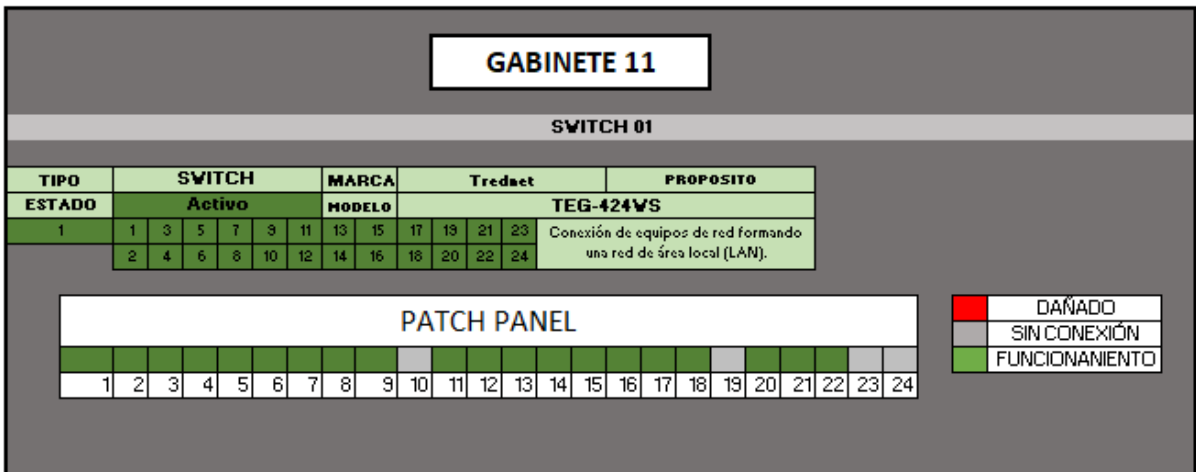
GABINETE 11

SWITCH 01

| TIPO | SWITCH | | | | | | MARCA | | Trednet | | | | PROPOSITO |
|---|---|---|---|---|---|---|---|---|---|---|---|---|---|
| ESTADO | Activo | | | | | | MODELO | | TEG-424WS | | | | |
| 1 | 1 | 3 | 5 | 7 | 9 | 11 | 13 | 15 | 17 | 19 | 21 | 23 | Conexión de equipos de red formando una red de área local (LAN). |
| | 2 | 4 | 6 | 8 | 10 | 12 | 14 | 16 | 18 | 20 | 22 | 24 | |

PATCH PANEL

| 1 | 2 | 3 | 4 | 5 | 6 | 7 | 8 | 9 | 10 | 11 | 12 | 13 | 14 | 15 | 16 | 17 | 18 | 19 | 20 | 21 | 22 | 23 | 24 |
|---|---|---|---|---|---|---|---|---|---|---|---|---|---|---|---|---|---|---|---|---|---|---|---|

DAÑADO
SIN CONEXIÓN
FUNCIONANIENTO